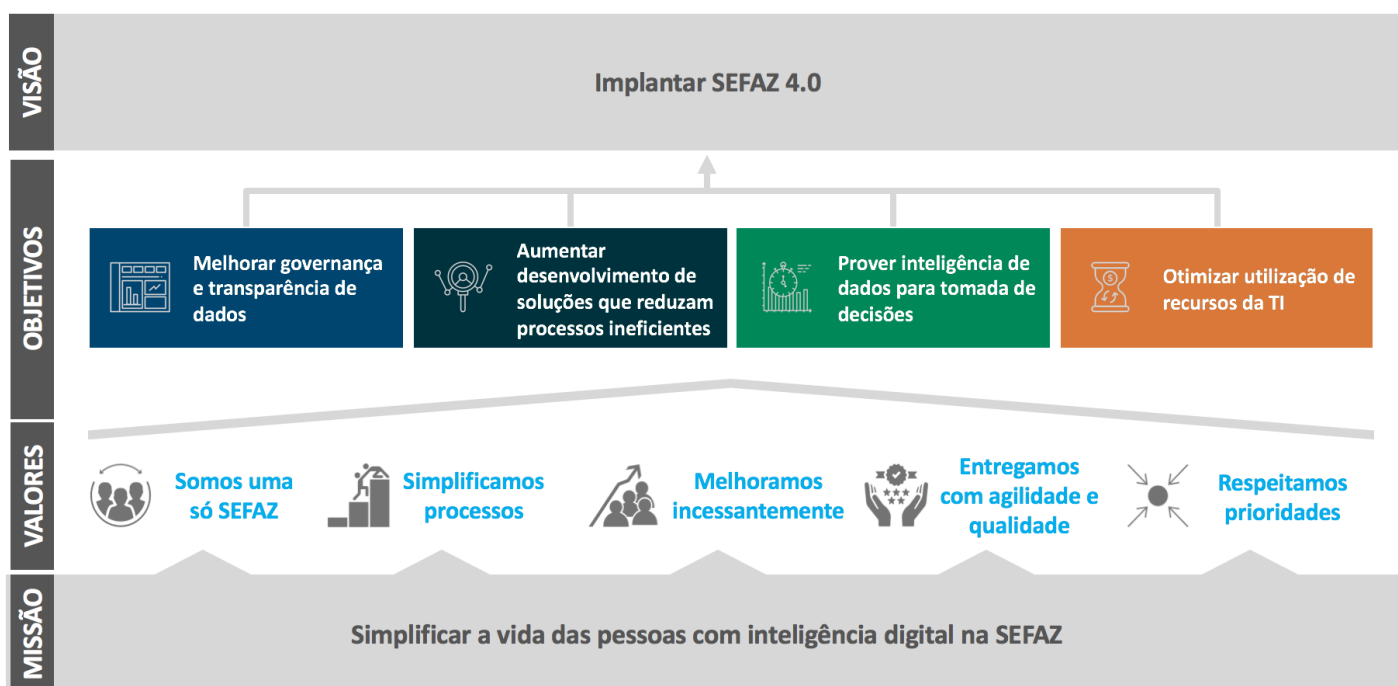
VISÃO

Implantar SEFAZ 4.0

OBJETIVOS

Melhorar governança e transparência de dados

Aumentar desenvolvimento de soluções que reduzam processos ineficientes

Prover inteligência de dados para tomada de decisões

Otimizar utilização de recursos da TI

VALORES

Somos uma só SEFAZ

Simplificamos processos

Melhoramos incessantemente

Entregamos com agilidade e qualidade

Respeitamos prioridades

MISSÃO

Simplificar a vida das pessoas com inteligência digital na SEFAZ